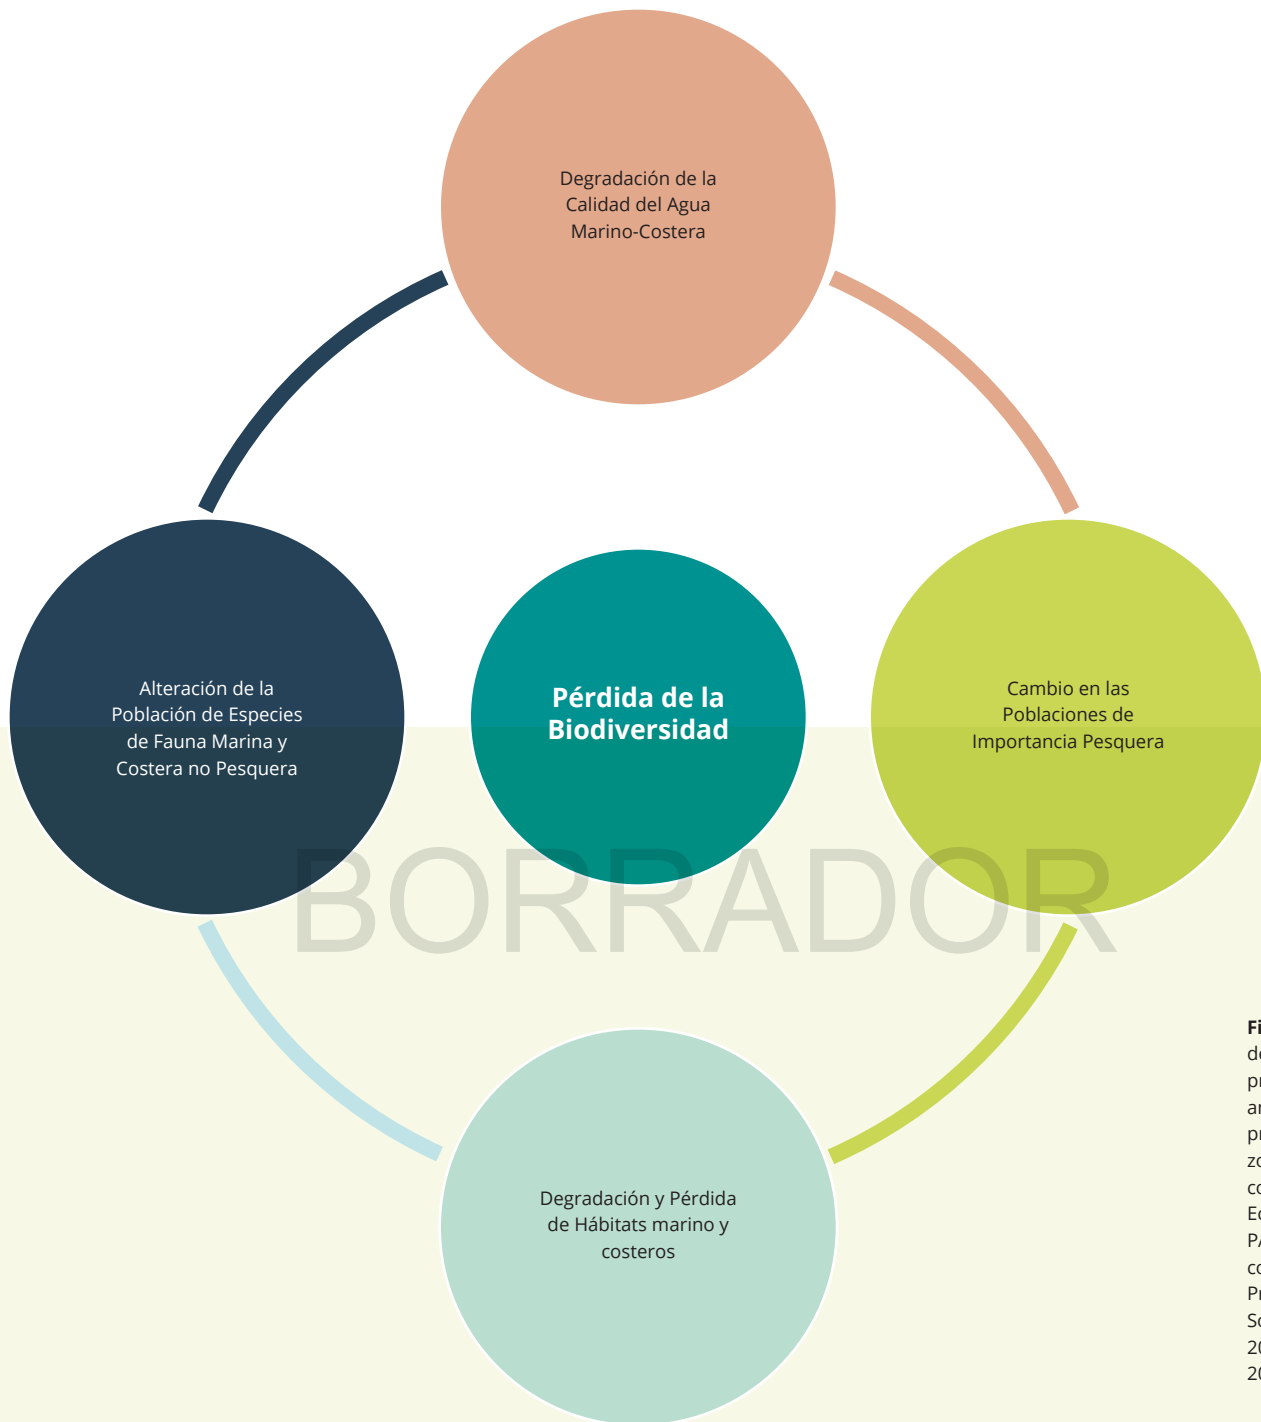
Degradación de la Calidad del Agua Marino-Costera

Alteración de la Población de Especies de Fauna Marina y Costera no Pesquera

Pérdida de la Biodiversidad

Cambio en las Poblaciones de Importancia Pesquera

BORRADOR

Degradación y Pérdida de Hábitats marino y costeros

Fi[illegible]
de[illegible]
pr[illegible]
ar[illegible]
pr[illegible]
zo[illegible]
co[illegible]
Ec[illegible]
PA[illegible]
co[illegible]
Pr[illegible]
So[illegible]
20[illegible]
20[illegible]